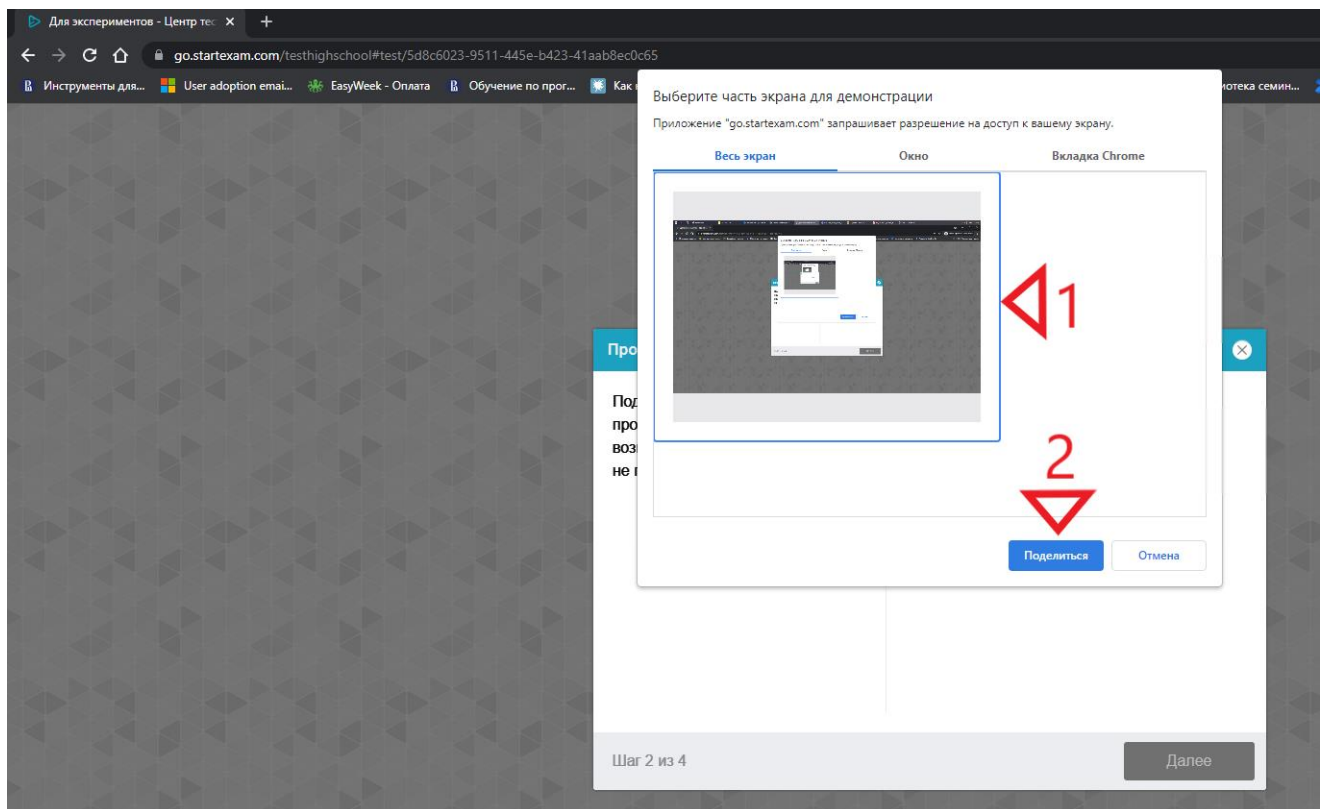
Для экспериментов - Центр тес ×
+
go.startexam.com/testhighschool#test/5d8c6023-9511-445e-b423-41aab8ec0c65
Инструменты для... User adoption emai... EasyWeek - Оплата Обучение по прог... Как
иотека семин...

Выберите часть экрана для демонстрации
Приложение "go.startexam.com" запрашивает разрешение на доступ к вашему экрану.
Весь экран
Окно
Вкладка Chrome

1
2

Поделиться
Отмена

Про
Под
про
воз
не

Шаг 2 из 4
Далее